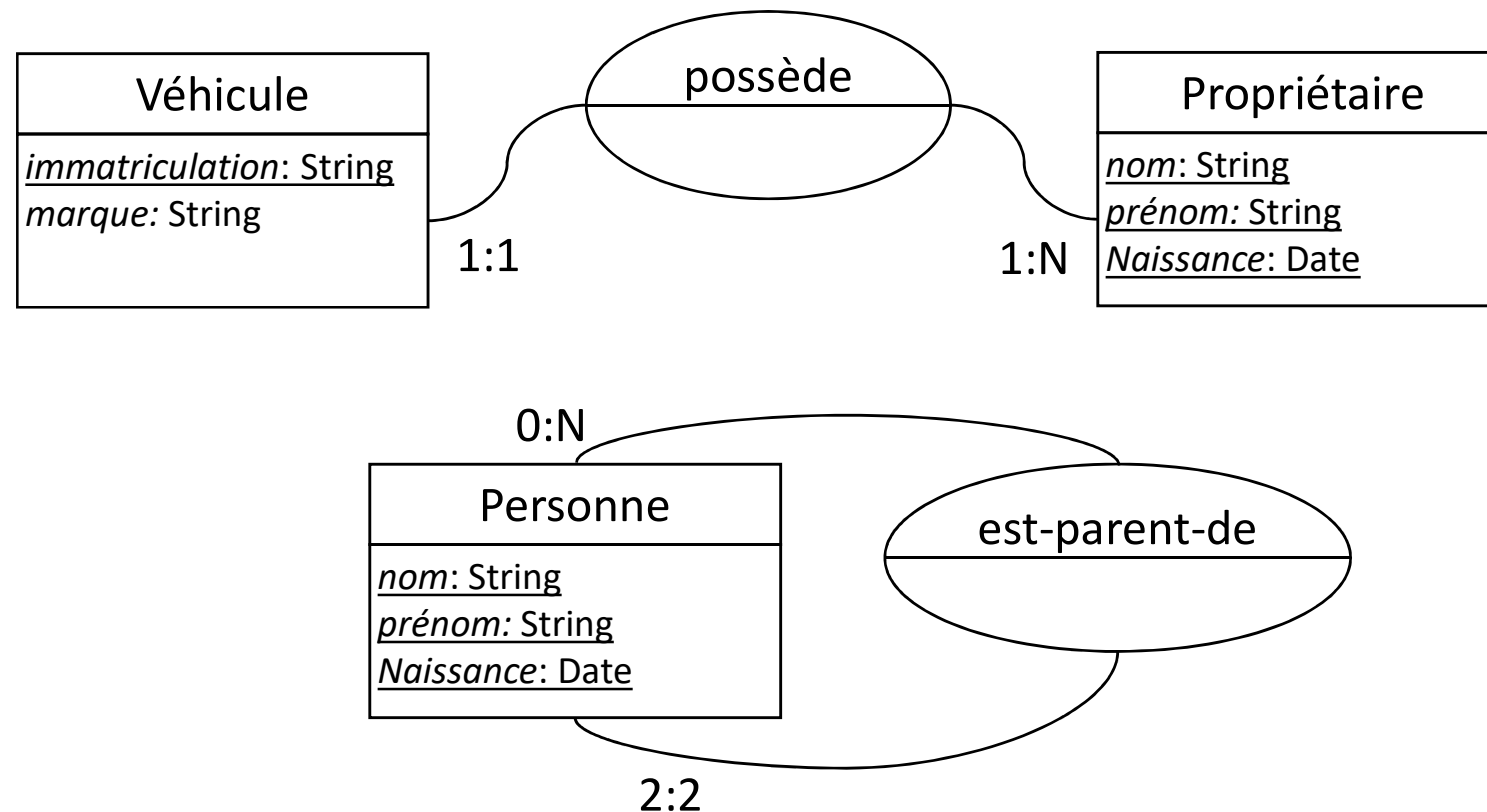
Véhicule
immatriculation: String
marque: String

possède

1:1

1:N

Propriétaire
nom: String
prénom: String
Naissance: Date

0:N

Personne
nom: String
prénom: String
Naissance: Date

est-parent-de

2:2